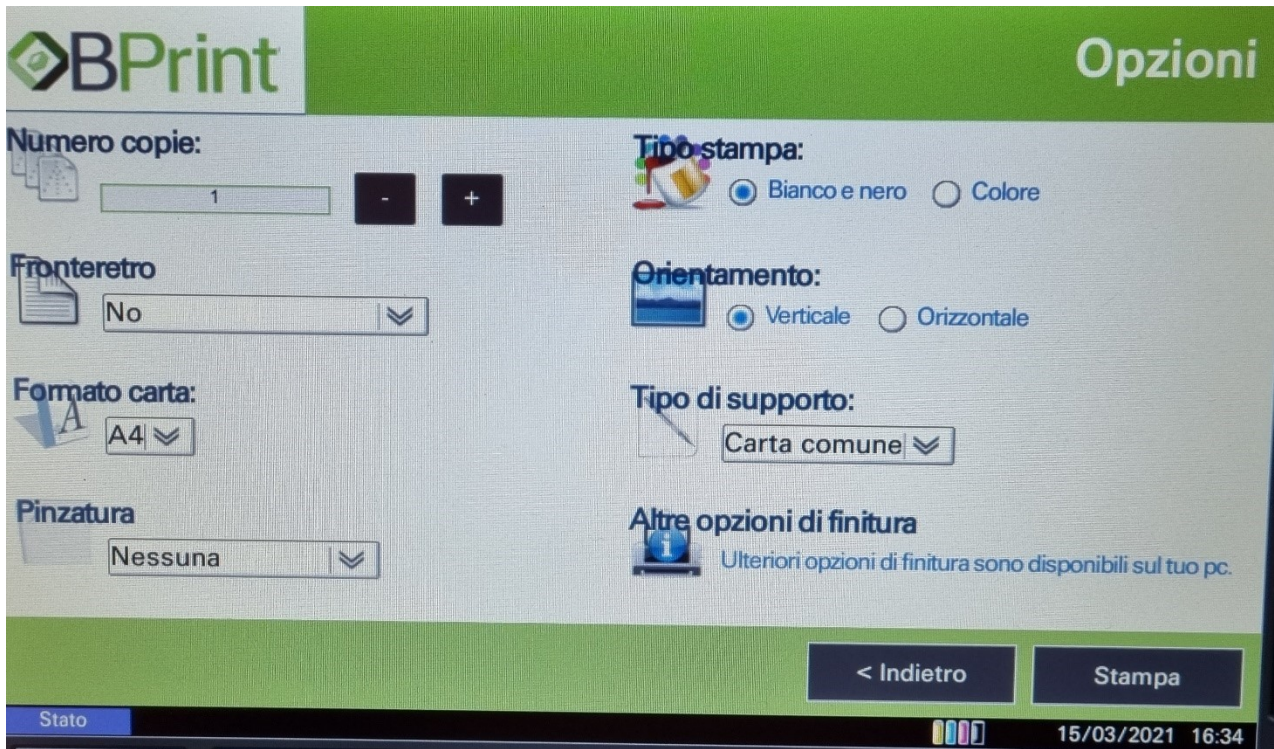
BPrint

Opzioni

Numero copie:

1

-

+

Tipo stampa:

Bianco e nero

Colore

Fronteretro

No

Orientamento:

Verticale

Orizzontale

Formato carta:

A4

Tipo di supporto:

Carta comune

Pinzatura

Nessuna

Altre opzioni di finitura

Ulteriori opzioni di finitura sono disponibili sul tuo pc.

< Indietro

Stampa

Stato

15/03/2021 16:34